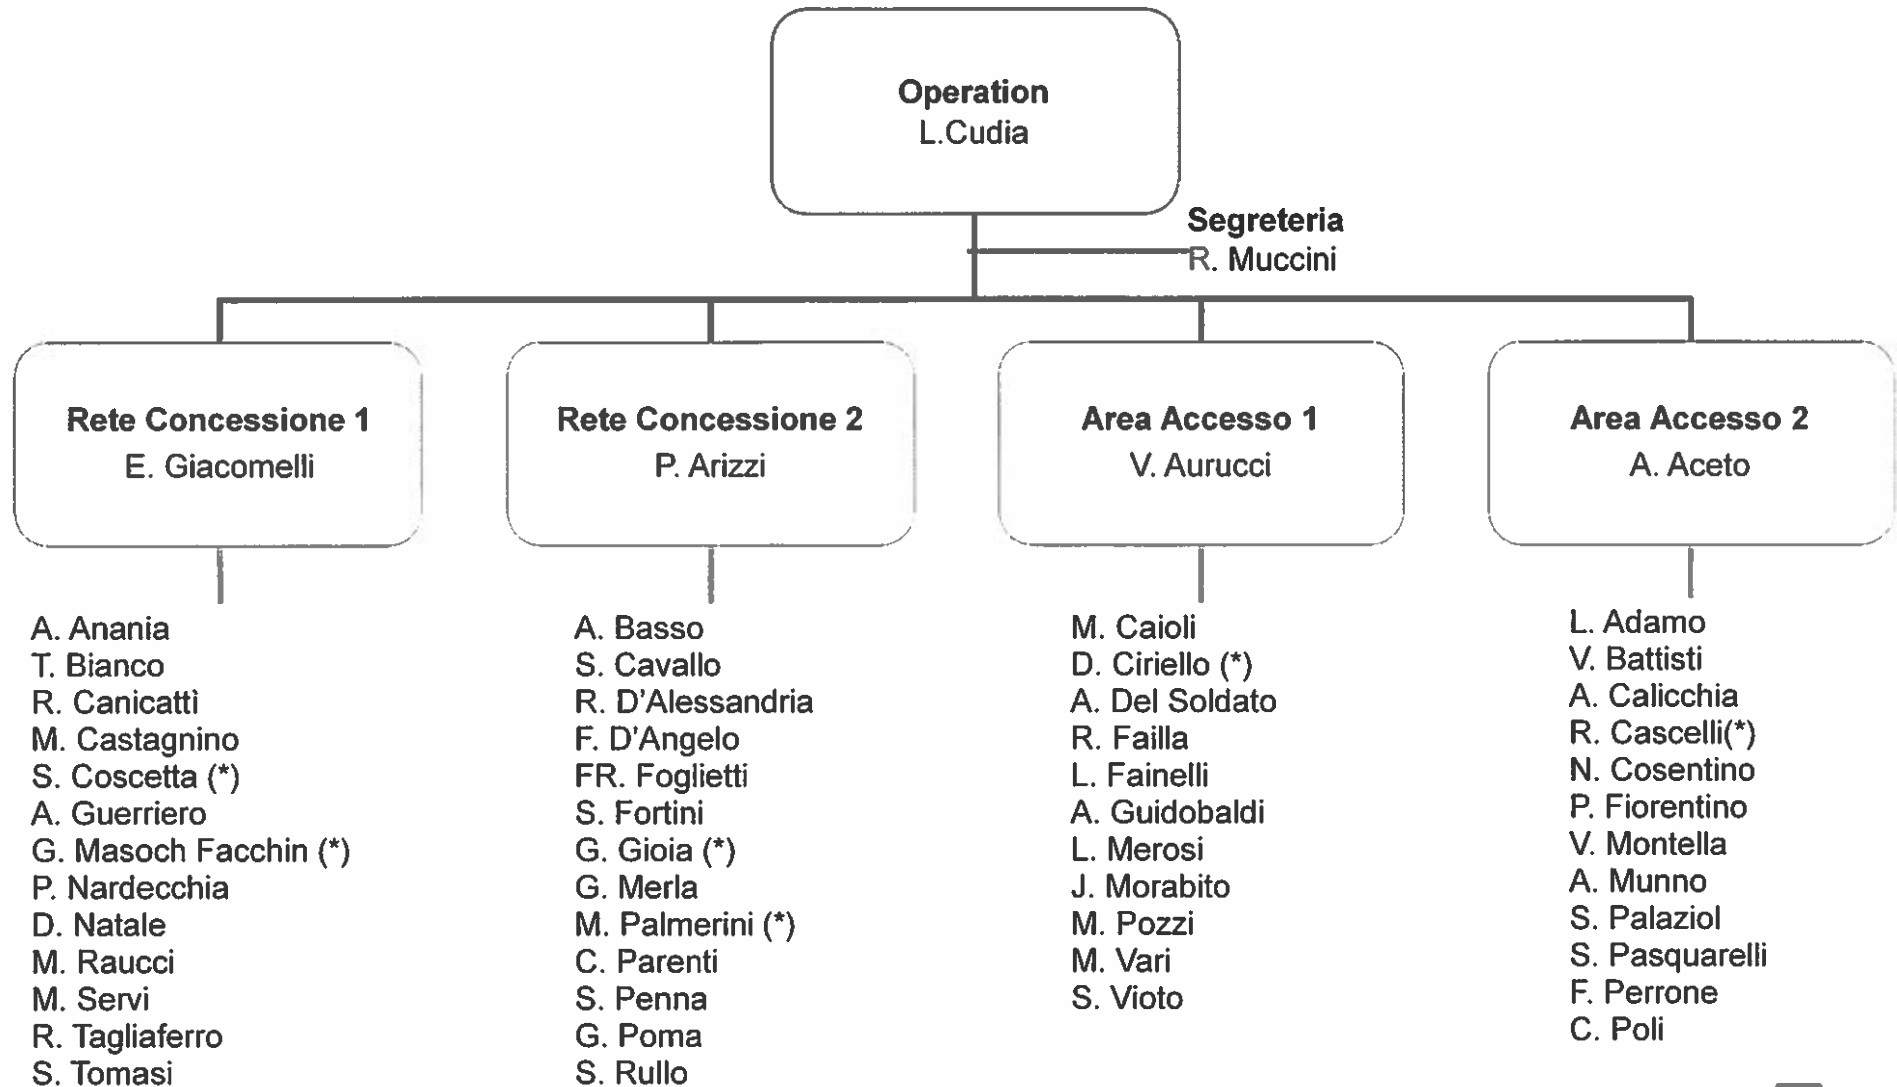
Operation
L.Cudia

Segreteria
R. Muccini

Rete Concessione 1
E. Giacomelli

Rete Concessione 2
P. Arizzi

Area Accesso 1
V. Aurucci

Area Accesso 2
A. Aceto

A. Anania
T. Bianco
R. Canicattì
M. Castagnino
S. Coscetta (*)
A. Guerriero
G. Masoch Facchin (*)
P. Nardecchia
D. Natale
M. Raucci
M. Servi
R. Tagliaferro
S. Tomasi

A. Basso
S. Cavallo
R. D'Alessandria
F. D'Angelo
FR. Foglietti
S. Fortini
G. Gioia (*)
G. Merla
M. Palmerini (*)
C. Parenti
S. Penna
G. Poma
S. Rullo

M. Caioli
D. Ciriello (*)
A. Del Soldato
R. Failla
L. Fainelli
A. Guidobaldi
L. Merosi
J. Morabito
M. Pozzi
M. Vari
S. Vioto

L. Adamo
V. Battisti
A. Calicchia
R. Cascelli(*)
N. Cosentino
P. Fiorentino
V. Montella
A. Munno
S. Palaziol
S. Pasquarelli
F. Perrone
C. Poli